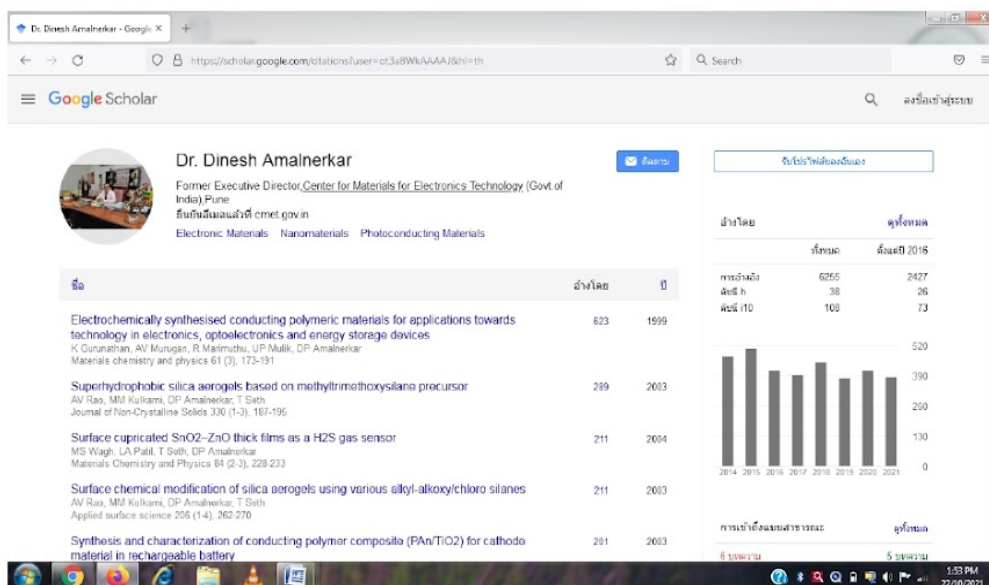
Dr. Dinesh Amalnerkar - Google ×   +

https://scholar.google.com/citations?user=ct3a8WkAAAAJ&hl=th

Search

Google Scholar

ลงชื่อเข้าสู่ระบบ

Dr. Dinesh Amalnerkar

ติดตาม

Former Executive Director,Center for Materials for Electronics Technology (Govt.of India),Pune
ยืนยันอีเมลแล้วที่ cmet.gov.in
Electronic Materials   Nanomaterials   Photoconducting Materials

รับโปรไฟล์ของฉันเอง

อ้างโดย   ดูทั้งหมด

|  | ทั้งหมด | ตั้งแต่ปี 2016 |
|---|---|---|
| การอ้างอิง | 6255 | 2427 |
| ดัชนี h | 38 | 26 |
| ดัชนี i10 | 108 | 73 |

520
390
260
130
0

2014 2015 2016 2017 2018 2019 2020 2021

| ชื่อ | อ้างโดย | ปี |
|---|---|---|
| Electrochemically synthesised conducting polymeric materials for applications towards technology in electronics, optoelectronics and energy storage devices<br>K Gurunathan, AV Murugan, R Marimuthu, UP Mulik, DP Amalnerkar<br>Materials chemistry and physics 61 (3), 173-191 | 623 | 1999 |
| Superhydrophobic silica aerogels based on methyltrimethoxysilane precursor<br>AV Rao, MM Kulkarni, DP Amalnerkar, T Seth<br>Journal of Non-Crystalline Solids 330 (1-3), 187-195 | 289 | 2003 |
| Surface cupricated SnO2–ZnO thick films as a H2S gas sensor<br>MS Wagh, LA Patil, T Seth, DP Amalnerkar<br>Materials Chemistry and Physics 84 (2-3), 228-233 | 211 | 2004 |
| Surface chemical modification of silica aerogels using various alkyl-alkoxy/chloro silanes<br>AV Rao, MM Kulkarni, DP Amalnerkar, T Seth<br>Applied surface science 206 (1-4), 262-270 | 211 | 2003 |
| Synthesis and characterization of conducting polymer composite (PAn/TiO2) for cathode material in rechargeable battery | 201 | 2003 |

การเข้าถึงแบบสาธารณะ   ดูทั้งหมด

6 บทความ   5 บทความ

1:53 PM
22/10/2021